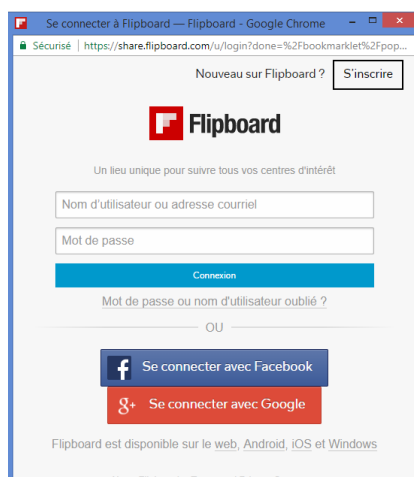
Se connecter à Flipboard — Flipboard - Google Chrome

Sécurisé | https://share.flipboard.com/u/login?done=%2Fbookmarklet%2Fpop...

Nouveau sur Flipboard ? S'inscrire

Flipboard

Un lieu unique pour suivre tous vos centres d'intérêt

Nom d'utilisateur ou adresse courriel

Mot de passe

Connexion

Mot de passe ou nom d'utilisateur oublié ?

OU

Se connecter avec Facebook

Se connecter avec Google

Flipboard est disponible sur le web, Android, iOS et Windows